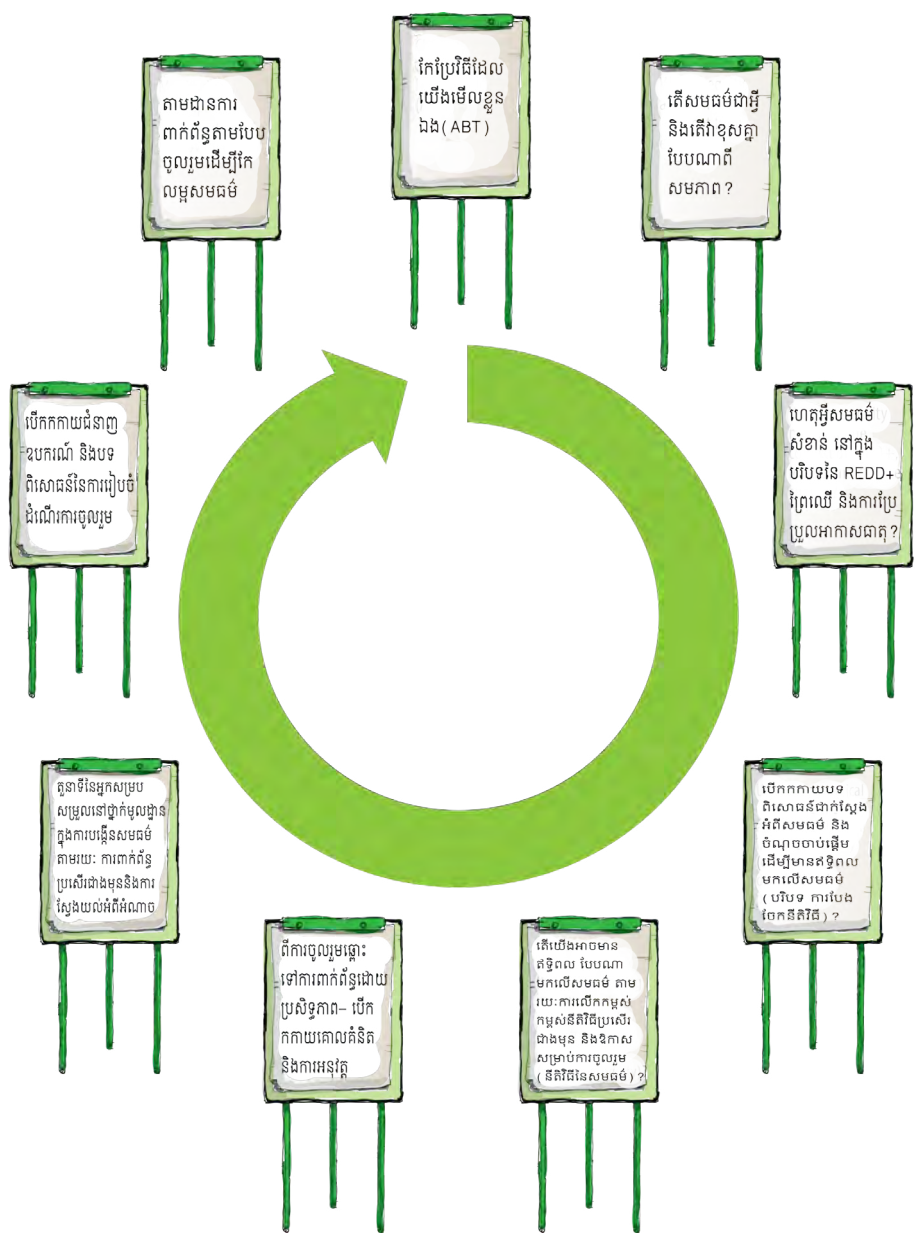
កែប្រែវិធីដែលយើងមើលខ្លួនឯង(ABT)

តើសមធម៌ជាអ្វី និងតើវាខុសគ្នាបែបណាពីសមភាព?

ហេតុអ្វីសមធម៌សំខាន់ នៅក្នុងបរិបទនៃ REDD+ ព្រៃឈើ និងការប្រែប្រួលអាកាសធាតុ?

បើកកកាយបទពិសោធន៍ជាក់ស្តែងអំពីសមធម៌ និងចំណុចចាប់ផ្តើមដើម្បីមានឥទ្ធិពលមកលើសមធម៌ (បរិបទ ការបែងចែកនីតិវិធី)?

តើយើងអាចមានឥទ្ធិពល បែបណាមកលើសមធម៌ តាមរយៈការលើកកម្ពស់កម្ពស់នីតិវិធីប្រសើរជាងមុន និងឱកាសសម្រាប់ការចូលរួម (នីតិវិធីនៃសមធម៌)?

ពីការចូលរួមឆ្ពោះទៅការពាក់ព័ន្ធដោយប្រសិទ្ធភាព– បើកកកាយគោលគំនិត និងការអនុវត្ត

តួនាទីនៃអ្នកសម្របសម្រួលនៅថ្នាក់មូលដ្ឋានក្នុងការបង្កើនសមធម៌តាមរយៈ ការពាក់ព័ន្ធប្រសើរជាងមុននិងការស្វែងយល់អំពីអំណាច

បើកកកាយជំនាញ ឧបករណ៍ និងបទពិសោធន៍នៃការរៀបចំដំណើរការចូលរួម

តាមដានការពាក់ព័ន្ធតាមបែបចូលរួមដើម្បីកែលម្អសមធម៌